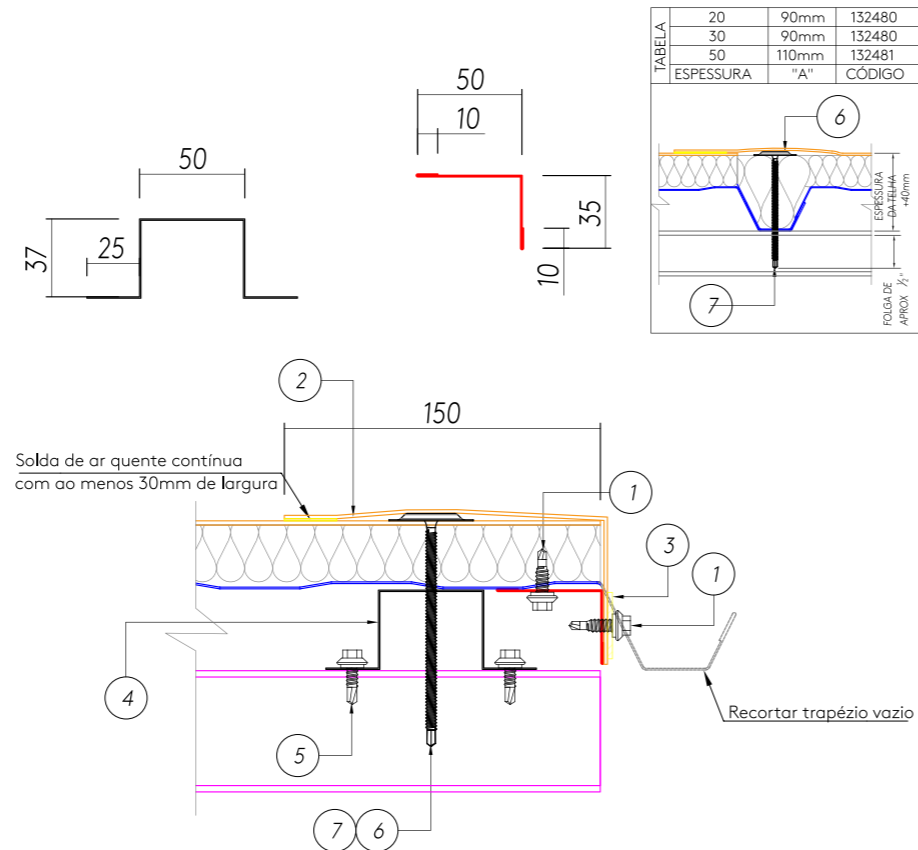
50

37

25

50

10

35

10

| TABELA | | | |
|---|---|---|---|
| | 20 | 90mm | 132480 |
| | 30 | 90mm | 132480 |
| | 50 | 110mm | 132481 |
| | ESPESSURA | "A" | CÓDIGO |

6

ESPESSURA DA TELHA +40mm

7

FOLGA DE APROX. ½"

2

150

Solda de ar quente contínua com ao menos 30mm de largura

1

3

1

4

Recortar trapézio vazio

5

7

6